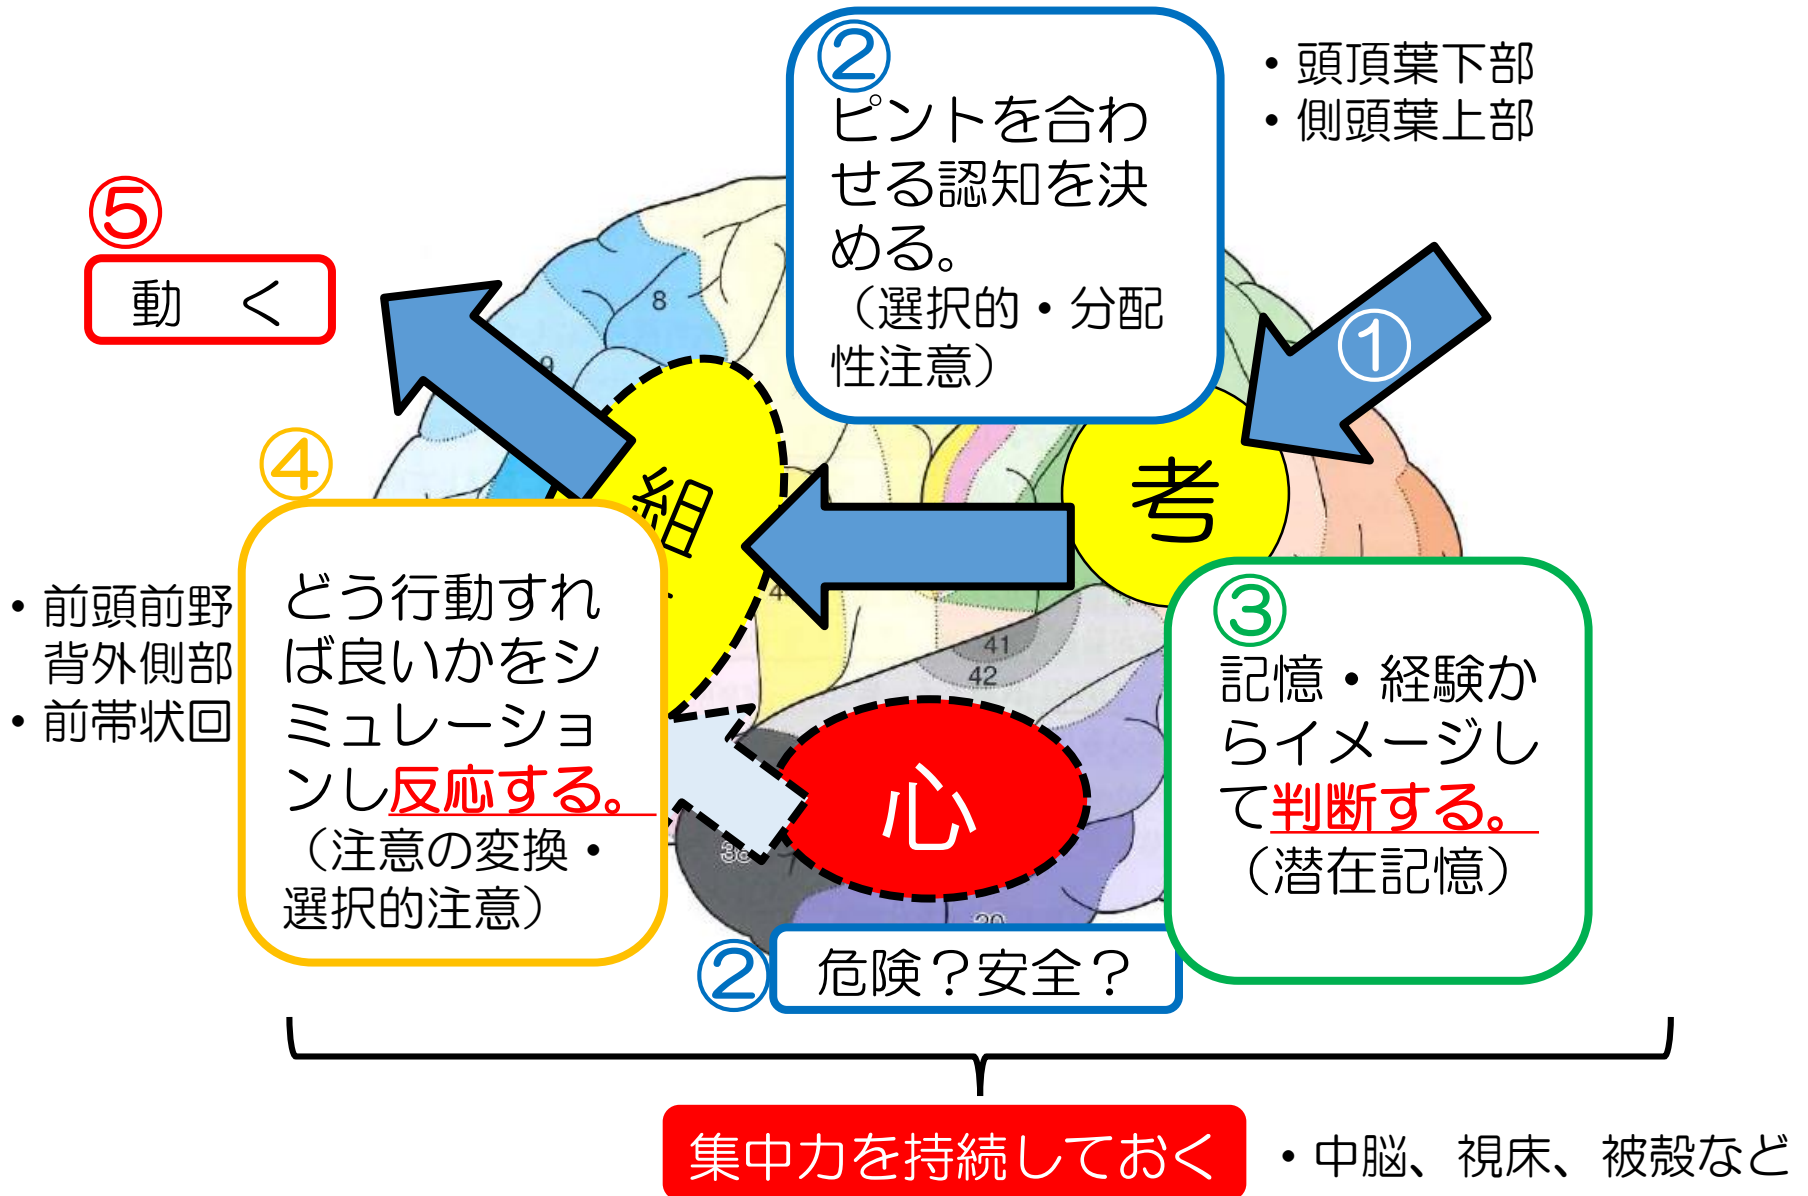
②
ピントを合わせる認知を決める。
（選択的・分配性注意）

・頭頂葉下部
・側頭葉上部

⑤
動　く

8

①

組

考

④
どう行動すれば良いかをシミュレーションし反応する。
（注意の変換・選択的注意）

・前頭前野背外側部
・前帯状回

41
42

③
記憶・経験からイメージして判断する。
（潜在記憶）

心

② 危険？安全？

集中力を持続しておく

・中脳、視床、被殻など